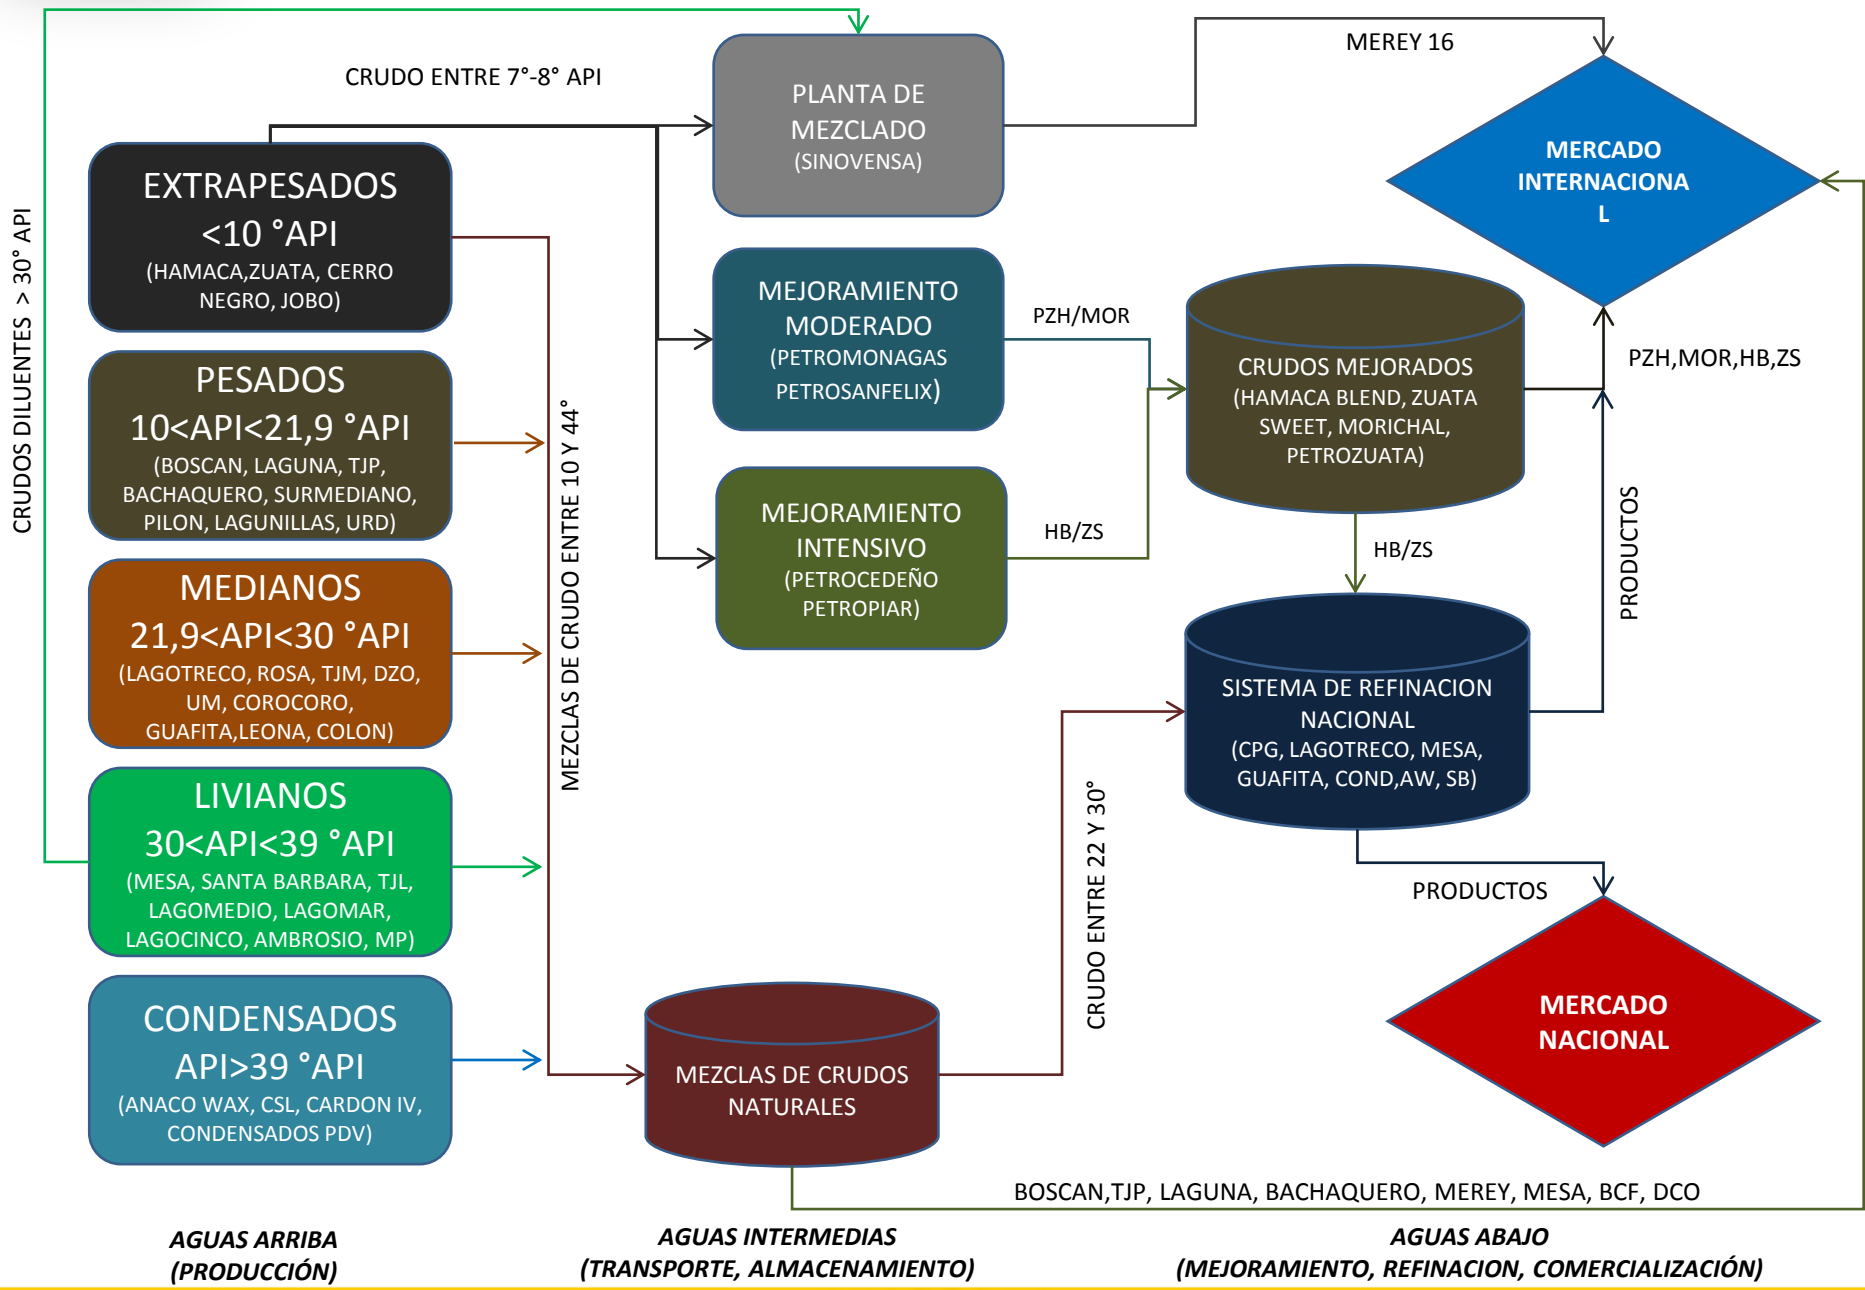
CRUDOS DILUENTES > 30° API

CRUDO ENTRE 7°-8° API

EXTRAPESADOS
<10 °API
(HAMACA,ZUATA, CERRO NEGRO, JOBO)

PESADOS
10<API<21,9 °API
(BOSCAN, LAGUNA, TJP, BACHAQUERO, SURMEDIANO, PILON, LAGUNILLAS, URD)

MEDIANOS
21,9<API<30 °API
(LAGOTRECO, ROSA, TJM, DZO, UM, COROCORO, GUAFITA,LEONA, COLON)

LIVIANOS
30<API<39 °API
(MESA, SANTA BARBARA, TJL, LAGOMEDIO, LAGOMAR, LAGOCINCO, AMBROSIO, MP)

CONDENSADOS
API>39 °API
(ANACO WAX, CSL, CARDON IV, CONDENSADOS PDV)

MEZCLAS DE CRUDO ENTRE 10 Y 44°

PLANTA DE MEZCLADO
(SINOVENSA)

MEJORAMIENTO MODERADO
(PETROMONAGAS PETROSANFELIX)

MEJORAMIENTO INTENSIVO
(PETROCEDEÑO PETROPIAR)

MEZCLAS DE CRUDOS NATURALES

MEREY 16

MERCADO INTERNACIONA L

PZH/MOR

HB/ZS

CRUDOS MEJORADOS
(HAMACA BLEND, ZUATA SWEET, MORICHAL, PETROZUATA)

PZH,MOR,HB,ZS

PRODUCTOS

HB/ZS

SISTEMA DE REFINACION NACIONAL
(CPG, LAGOTRECO, MESA, GUAFITA, COND,AW, SB)

CRUDO ENTRE 22 Y 30°

PRODUCTOS

MERCADO NACIONAL

BOSCAN,TJP, LAGUNA, BACHAQUERO, MEREY, MESA, BCF, DCO

AGUAS ARRIBA
(PRODUCCIÓN)

AGUAS INTERMEDIAS
(TRANSPORTE, ALMACENAMIENTO)

AGUAS ABAJO
(MEJORAMIENTO, REFINACION, COMERCIALIZACIÓN)